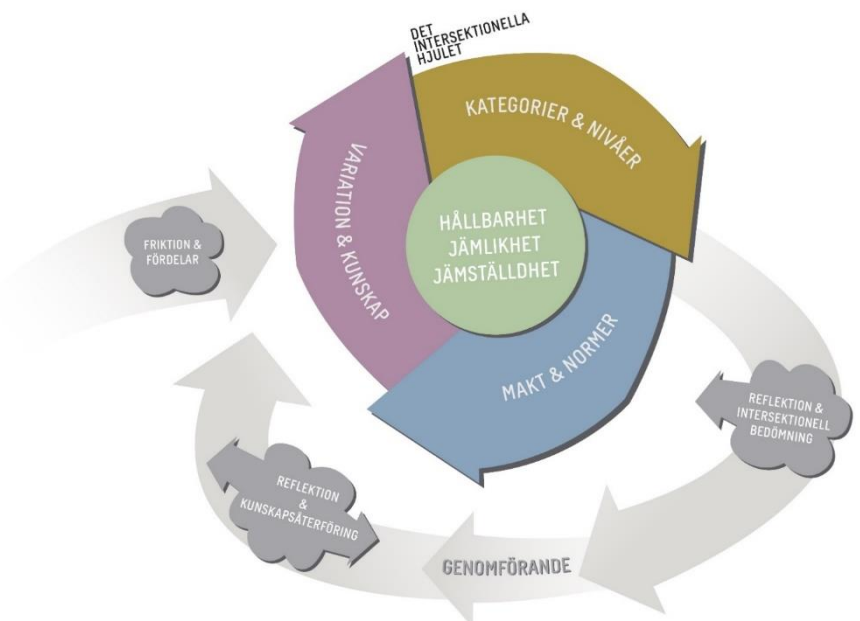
DET INTERSEKTIONELLA HJULET

KATEGORIER & NIVÅER

VARIATION & KUNSKAP

HÅLLBARHET
JÄMLIKHET
JÄMSTÄLLDHET

MAKT & NORMER

FRIKTION & FÖRDELAR

REFLEKTION & INTERSEKTIONELL BEDÖMNING

REFLEKTION & KUNSKAPSÅTERFÖRING

GENOMFÖRANDE